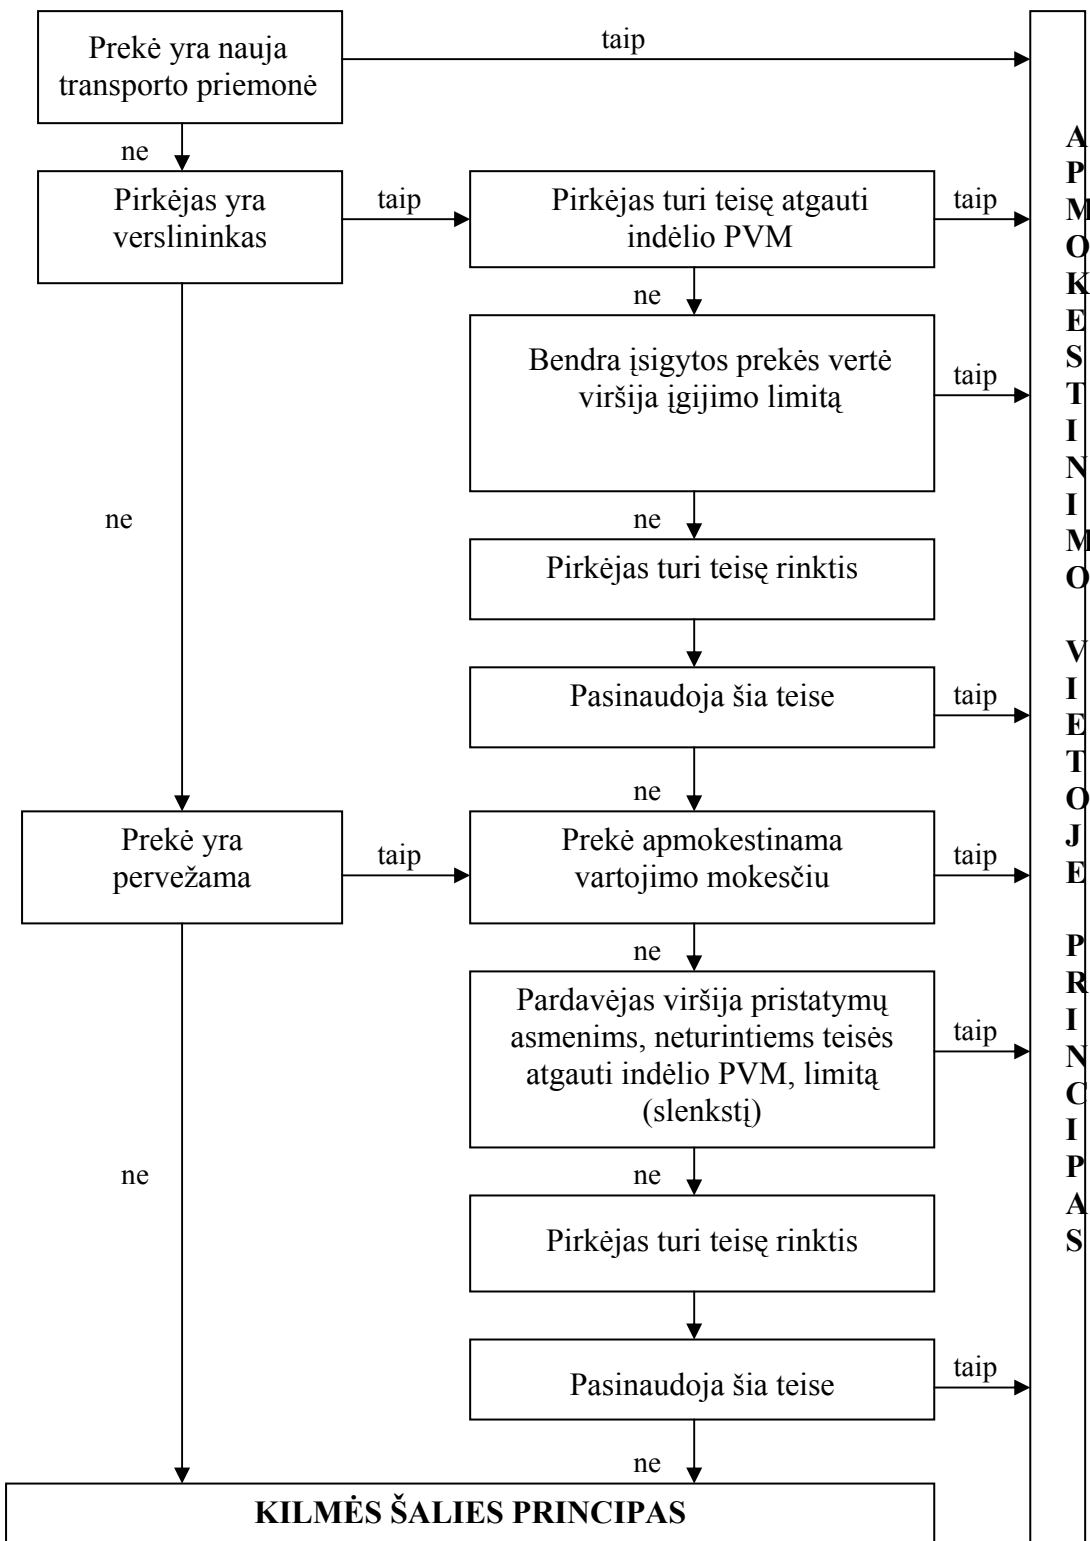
Prekė yra nauja transporto priemonė

taip

ne

Pirkėjas yra verslininkas

taip

Pirkėjas turi teisę atgauti indėlio PVM

taip

ne

Bendra įsigytos prekės vertė viršija įgijimo limitą

taip

ne

ne

Pirkėjas turi teisę rinktis

Pasinaudoja šia teise

taip

ne

Prekė yra pervežama

taip

Prekė apmokestinama vartojimo mokesčiu

taip

ne

Pardavėjas viršija pristatymų asmenims, neturintiems teisės atgauti indėlio PVM, limitą (slenkstį)

taip

ne

ne

Pirkėjas turi teisę rinktis

Pasinaudoja šia teise

taip

ne

KILMĖS ŠALIES PRINCIPAS

APMOKESTINIMO VIETOJE PRINCIPAS